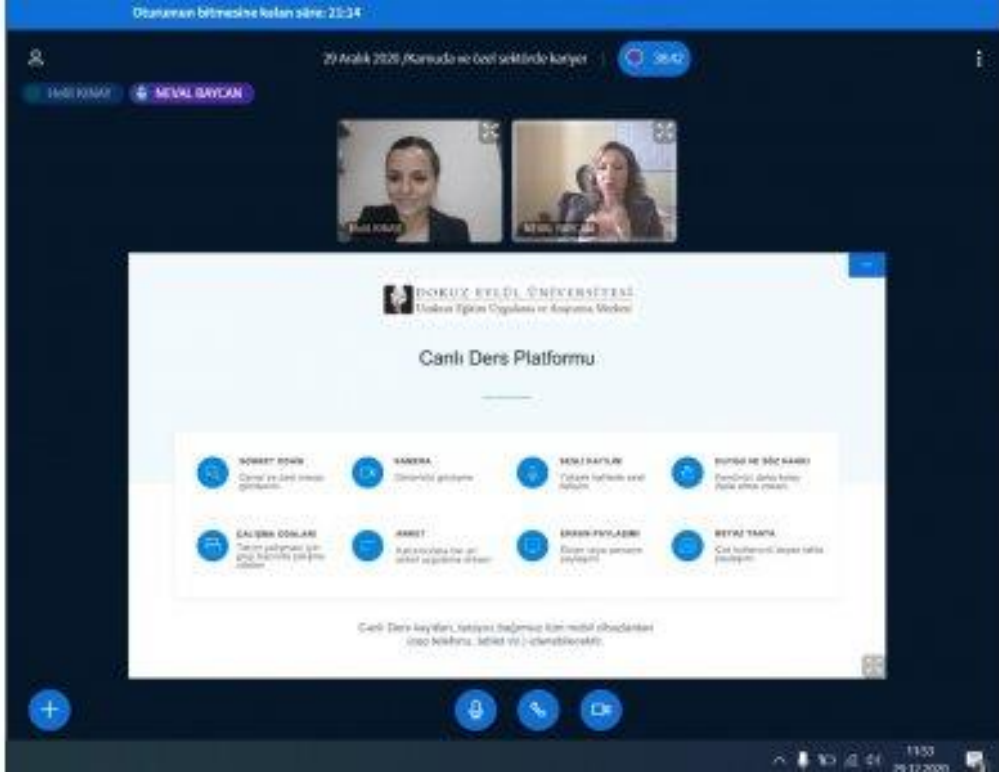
Oturumun bitmesine kalan süre: 23:14

29 Aralık 2020 /Kamuda ve özel sektörde kariyer

38:42

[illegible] NEVAL BAYCAN

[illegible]

NEVAL BAYCAN

DOKUZ EYLÜL ÜNİVERSİTESİ
Uzaktan Eğitim Uygulama ve Araştırma Merkezi

Canlı Ders Platformu

SOHBET ODASI
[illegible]

KAMERA
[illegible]

SESLİ KATILIM
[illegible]

DUYGU VE SÖZ HAKKI
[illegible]

ÇALIŞMA ODALARI
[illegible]

ANKET
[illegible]

EKRAN PAYLAŞIMI
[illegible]

BEYAZ TAHTA
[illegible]

Canlı Ders kayıtları, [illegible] tüm mobil cihazlardan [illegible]

11:53
29.12.2020